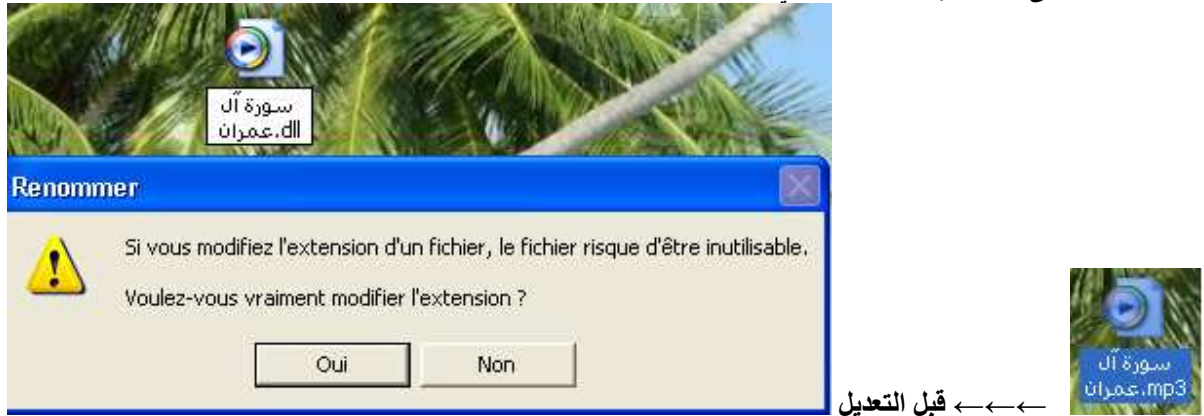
سورة آل عمران.dll

Renommer

Si vous modifiez l'extension d'un fichier, le fichier risque d'être inutilisable.

Voulez-vous vraiment modifier l'extension ?

Oui Non

قبل التعديل ←←←

سورة آل عمران.mp3